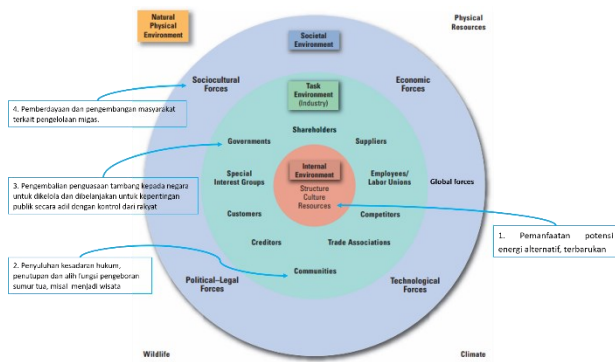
Natural Physical Environment

Physical Resources

Societal Environment

Sociocultural Forces

Economic Forces

4. Pemberdayaan dan pengembangan masyarakat terkait pengelolaan migas.

Task Environment (Industry)

Shareholders

Governments

Suppliers

Special Interest Groups

Internal Environment

Structure Culture Resources

Employees/ Labor Unions

Global forces

3. Pengembalian penguasaan tambang kepada negara untuk dikelola dan dibelanjakan untuk kepentingan publik secara adil dengan kontrol dari rakyat

Customers

Competitors

Creditors

Trade Associations

1. Pemanfaatan potensi energi alternatif, terbarukan

2. Penyuluhan kesadaran hukum, penutupan dan alih fungsi pengeboran sumur tua, misal menjadi wisata

Communities

Political–Legal Forces

Technological Forces

Wildlife

Climate